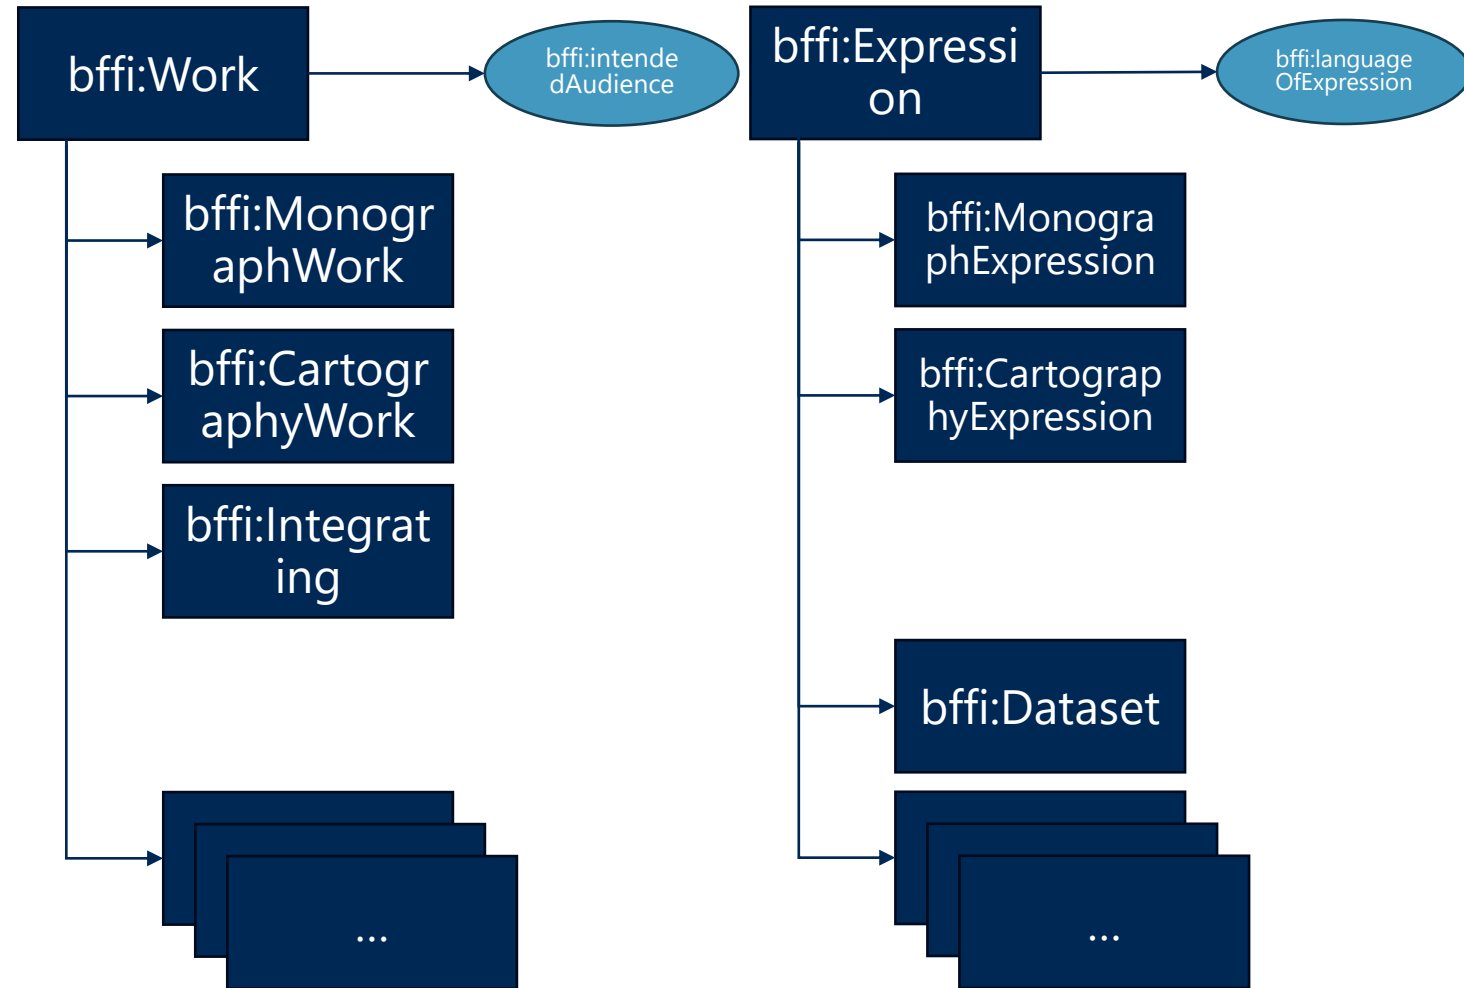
bffi:Work

bffi:intendedAudience

bffi:MonographWork

bffi:CartographyWork

bffi:Integrating

...

bffi:Expression

bffi:languageOfExpression

bffi:MonographExpression

bffi:CartographyExpression

bffi:Dataset

...